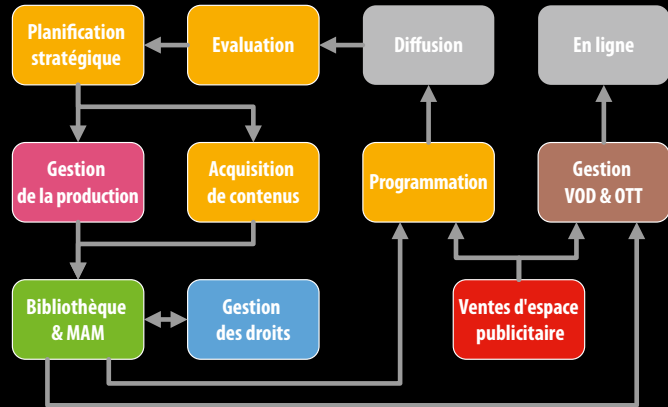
Planification stratégique

Evaluation

Diffusion

En ligne

Gestion de la production

Acquisition de contenus

Programmation

Gestion VOD & OTT

Bibliothèque & MAM

Gestion des droits

Ventes d'espace publicitaire